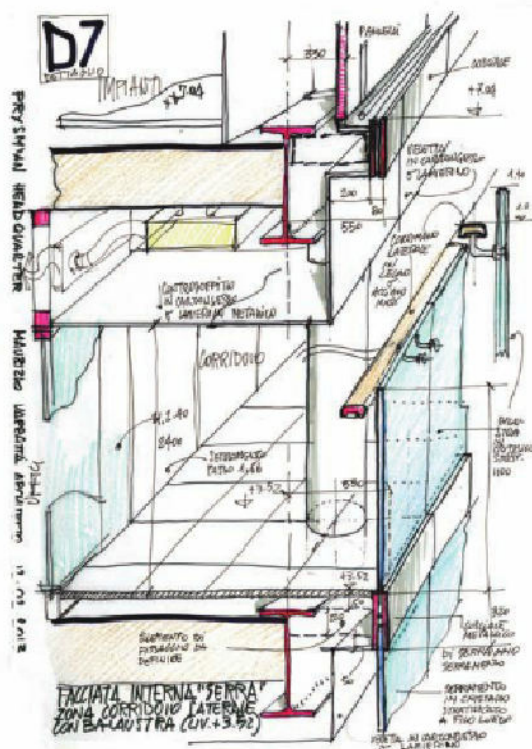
D7
DETTAGLIO
IMPIANTI
+7.08
PREYSMAN HEAD QUARTER
MAURIZIO VARRATTA ARCHITETTO
350
+7.08
RIVETTO IN CARTONGESSO E LAMIERINO
200
550
CONTROSOFFITTO IN CARTONGESSO E LAMIERINI METALLICI
CORRIDOIO
+1.40
2400
+3.52
850
+3.52
1100
PAVIMENTO IN POLIURETANO SU POLYLINE
FACCIATA INTERNA "SERRA" ZONA CORRIDOIO LATERALE CON BALAUSTRA (LIV. +3.52)
RIVESTIMENTO IN CARTONGESSO E LAMIERINO
VETRO STRATIFICATO
SERRAMENTO
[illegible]